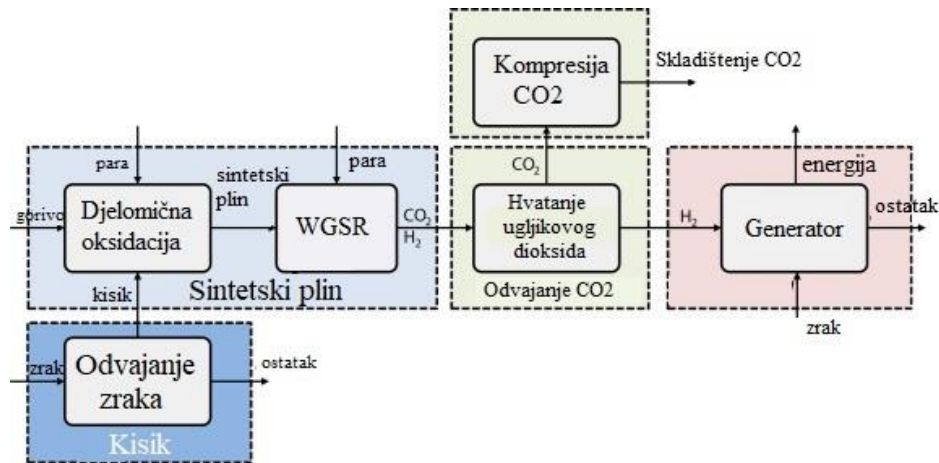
Kompresija CO2

Skladištenje CO2

para

para

sintetski plin

gorivo

Djelomična oksidacija

WGSR

$CO_2$ $H_2$

$CO_2$

Hvatanje ugljikovog dioksida

$H_2$

energija

Generator

ostatak

kisik

Sintetski plin

Odvajanje CO2

zrak

zrak

Odvajanje zraka

ostatak

Kisik